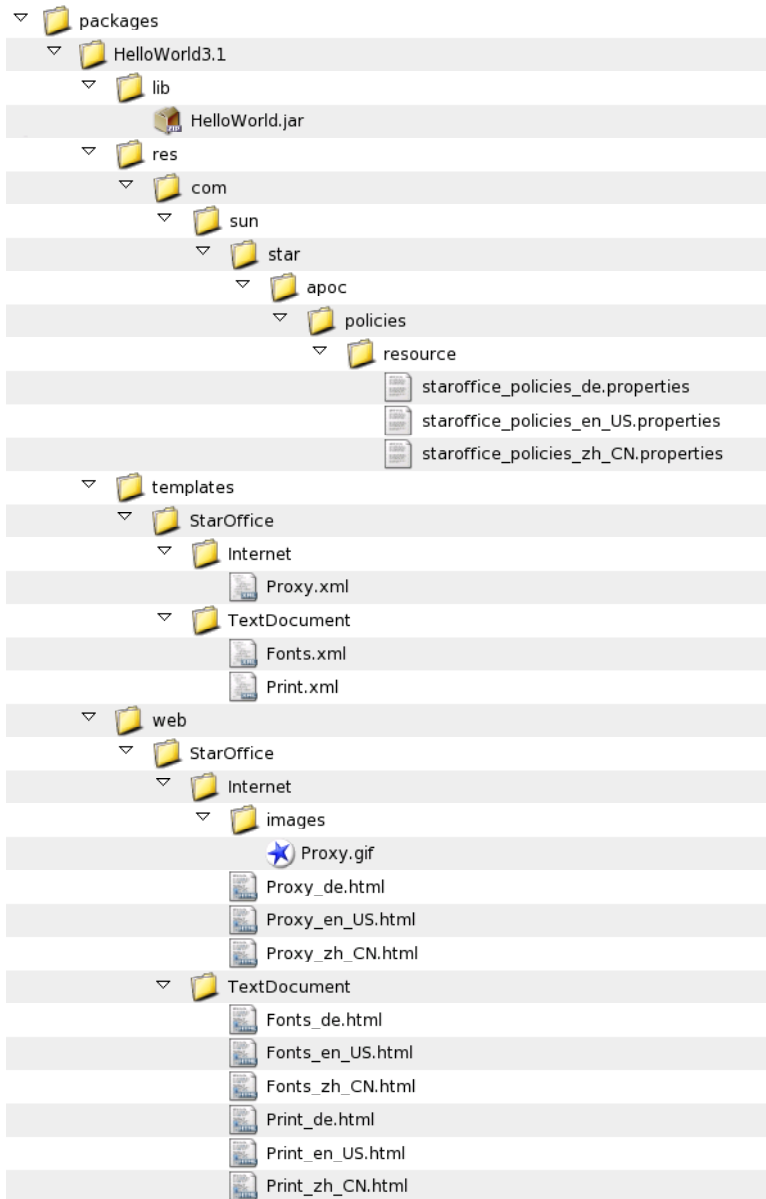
packages
HelloWorld3.1
lib
HelloWorld.jar
res
com
sun
star
apoc
policies
resource
staroffice_policies_de.properties
staroffice_policies_en_US.properties
staroffice_policies_zh_CN.properties
templates
StarOffice
Internet
Proxy.xml
TextDocument
Fonts.xml
Print.xml
web
StarOffice
Internet
images
Proxy.gif
Proxy_de.html
Proxy_en_US.html
Proxy_zh_CN.html
TextDocument
Fonts_de.html
Fonts_en_US.html
Fonts_zh_CN.html
Print_de.html
Print_en_US.html
Print_zh_CN.html